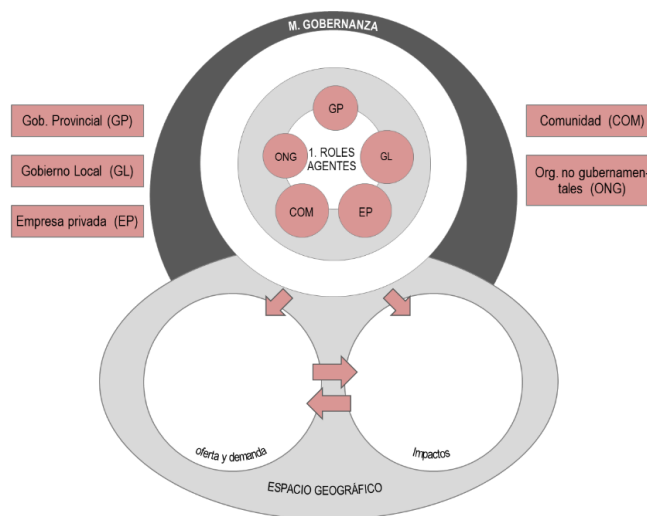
M. GOBERNANZA

Gob. Provincial (GP)

Gobierno Local (GL)

Empresa privada (EP)

GP

ONG

1. ROLES AGENTES

GL

COM

EP

Comunidad (COM)

Org. no gubernamentales (ONG)

oferta y demanda

Impactos

ESPACIO GEOGRÁFICO